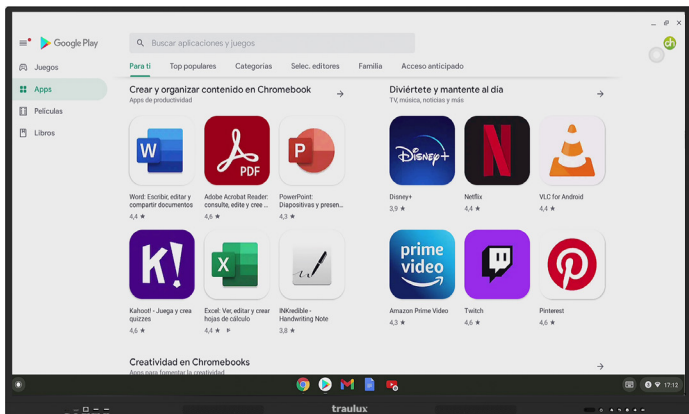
Google Play

Buscar aplicaciones y juegos

Juegos
Apps
Películas
Libros

Para ti | Top populares | Categorías | Selec. editores | Familia | Acceso anticipado

Crear y organizar contenido en Chromebook
Apps de productividad

Word: Escribir, editar y compartir documentos
4,4 ★

Adobe Acrobat Reader: consulte, edite y cree ...
4,6 ★

PowerPoint: Diapositivas y presen...
4,3 ★

Kahoot! - Juega y crea quizzes
4,6 ★

Excel: Ver, editar y crear hojas de cálculo
4,4 ★

INKredible - Handwriting Note
3,8 ★

Diviértete y mantente al día
TV, música, noticias y más

Disney+
3,9 ★

Netflix
4,4 ★

VLC for Android
4,4 ★

Amazon Prime Video
4,3 ★

Twitch
4,6 ★

Pinterest
4,6 ★

Creatividad en Chromebooks
Apps para fomentar la creatividad

17:12

traulux